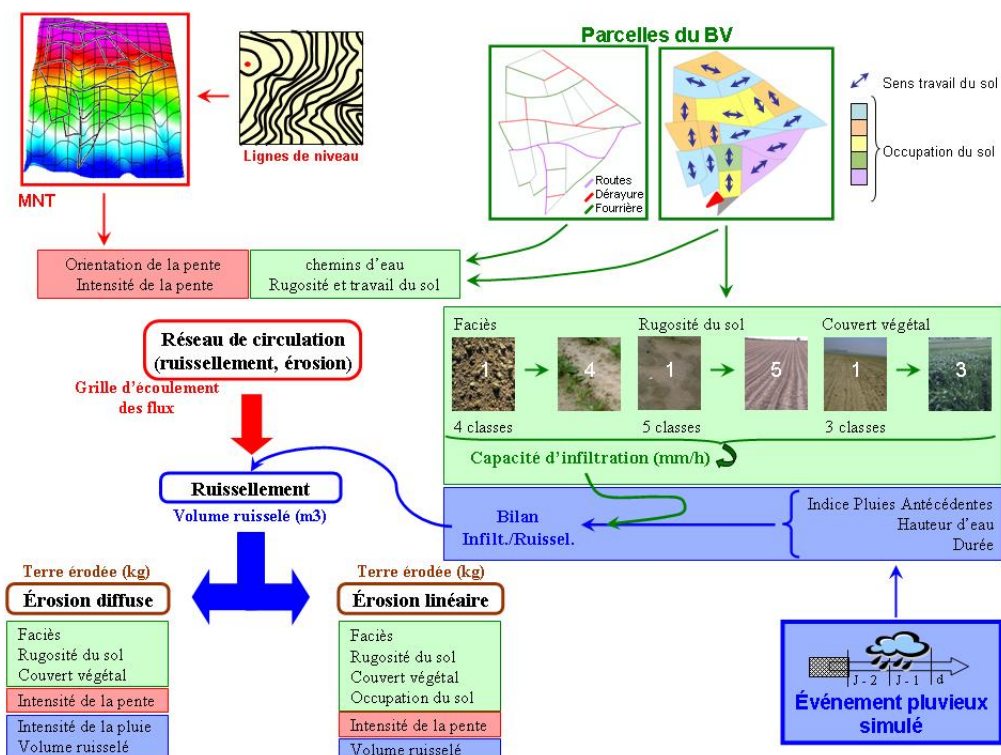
Parcelles du BV

Sens travail du sol

Occupation du sol

Routes
Dérayure
Fourrière

Lignes de niveau

MNT

Orientation de la pente
Intensité de la pente

chemins d'eau
Rugosité et travail du sol

Réseau de circulation (ruissellement, érosion)

Grille d'écoulement des flux

Faciès

Rugosité du sol

Couvert végétal

1 4 1 5 1 3

4 classes

5 classes

3 classes

Capacité d'infiltration (mm/h)

Ruissellement
Volume ruisselé (m3)

Bilan Infilt./Ruissel.

Indice Pluies Antécédentes
Hauteur d'eau
Durée

Terre érodée (kg)
Érosion diffuse

Terre érodée (kg)
Érosion linéaire

Faciès
Rugosité du sol
Couvert végétal

Intensité de la pente

Intensité de la pluie
Volume ruisselé

Faciès
Rugosité du sol
Couvert végétal
Occupation du sol

Intensité de la pente

Volume ruisselé

J - 2 J - 1 d

Événement pluvieux simulé